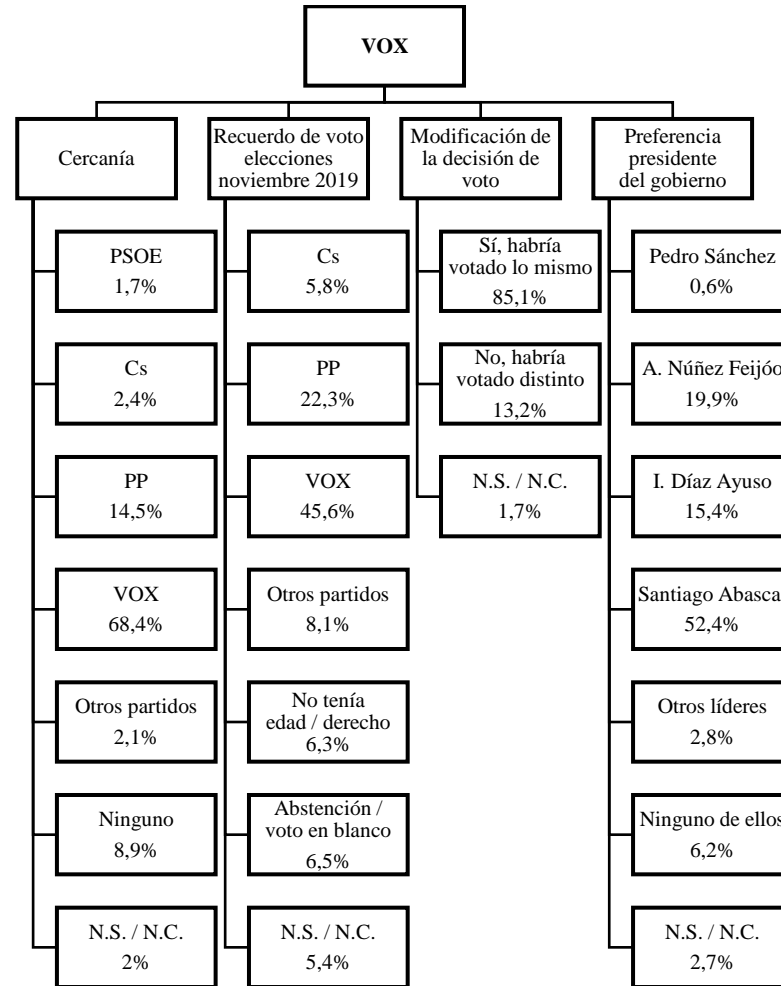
VOX

Cercanía

PSOE 1,7%

Cs 2,4%

PP 14,5%

VOX 68,4%

Otros partidos 2,1%

Ninguno 8,9%

N.S. / N.C. 2%

Recuerdo de voto elecciones noviembre 2019

Cs 5,8%

PP 22,3%

VOX 45,6%

Otros partidos 8,1%

No tenía edad / derecho 6,3%

Abstención / voto en blanco 6,5%

N.S. / N.C. 5,4%

Modificación de la decisión de voto

Sí, habría votado lo mismo 85,1%

No, habría votado distinto 13,2%

N.S. / N.C. 1,7%

Preferencia presidente del gobierno

Pedro Sánchez 0,6%

A. Núñez Feijóo 19,9%

I. Díaz Ayuso 15,4%

Santiago Abasca 52,4%

Otros líderes 2,8%

Ninguno de ellos 6,2%

N.S. / N.C. 2,7%